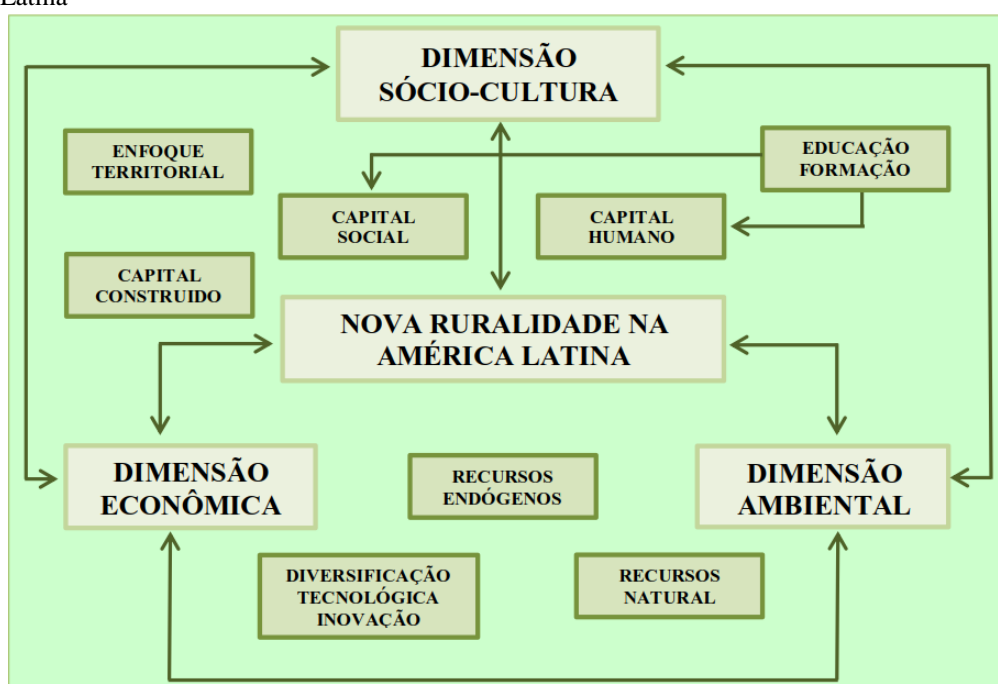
Latina

DIMENSÃO SÓCIO-CULTURA

ENFOQUE TERRITORIAL

EDUCAÇÃO FORMAÇÃO

CAPITAL SOCIAL

CAPITAL HUMANO

CAPITAL CONSTRUIDO

NOVA RURALIDADE NA AMÉRICA LATINA

DIMENSÃO ECONÔMICA

RECURSOS ENDÓGENOS

DIMENSÃO AMBIENTAL

DIVERSIFICAÇÃO TECNOLÓGICA INOVAÇÃO

RECURSOS NATURAL